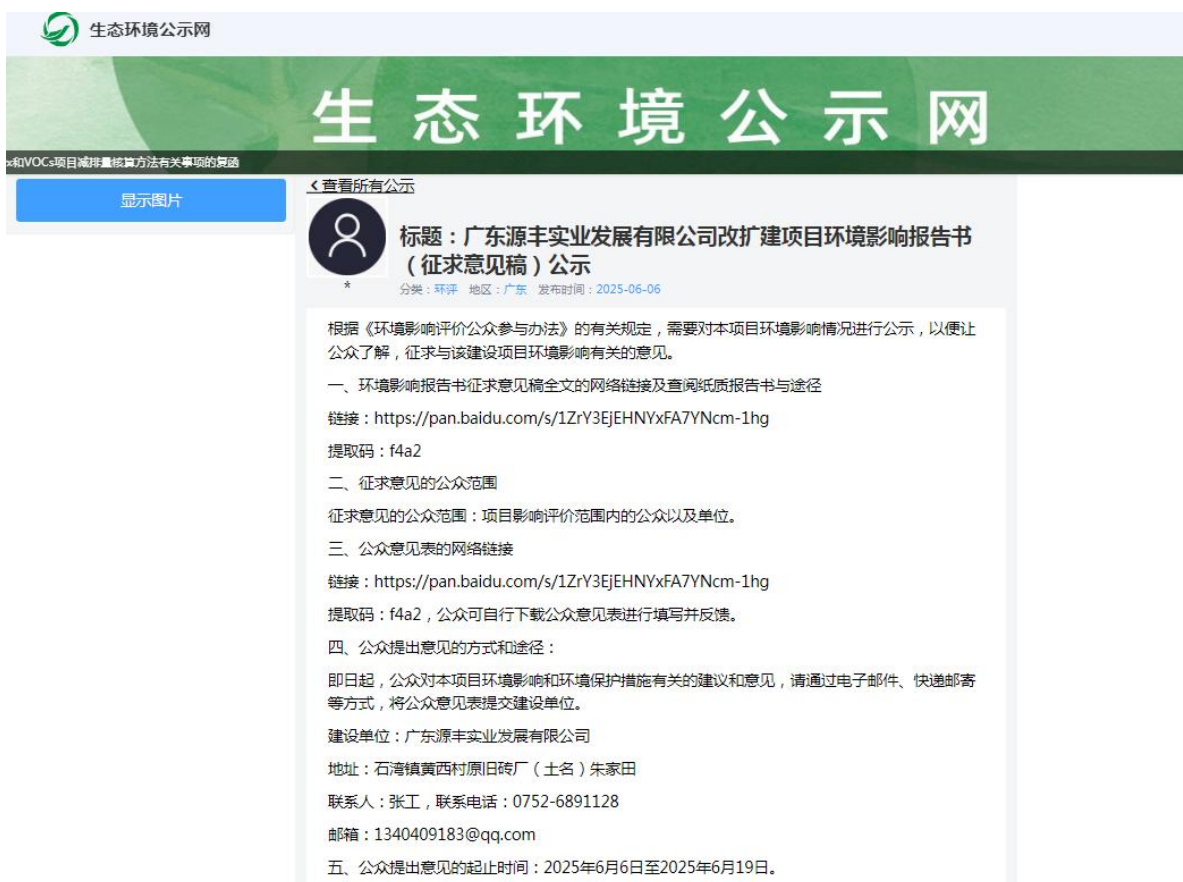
生态环境公示网

生 态 环 境 公 示 网

x和VOCs项目减排量核算方法有关事项的复函

显示图片

‹查看所有公示

标题：广东源丰实业发展有限公司改扩建项目环境影响报告书（征求意见稿）公示

*

分类：环评 地区：广东 发布时间：2025-06-06

根据《环境影响评价公众参与办法》的有关规定，需要对本项目环境影响情况进行公示，以便让公众了解，征求与该建设项目环境影响有关的意见。

一、环境影响报告书征求意见稿全文的网络链接及查阅纸质报告书与途径

链接：https://pan.baidu.com/s/1ZrY3EjEHNYxFA7YNcm-1hg

提取码：f4a2

二、征求意见的公众范围

征求意见的公众范围：项目影响评价范围内的公众以及单位。

三、公众意见表的网络链接

链接：https://pan.baidu.com/s/1ZrY3EjEHNYxFA7YNcm-1hg

提取码：f4a2，公众可自行下载公众意见表进行填写并反馈。

四、公众提出意见的方式和途径：

即日起，公众对本项目环境影响和环境保护措施有关的建议和意见，请通过电子邮件、快递邮寄等方式，将公众意见表提交建设单位。

建设单位：广东源丰实业发展有限公司

地址：石湾镇黄西村原旧砖厂（土名）朱家田

联系人：张工，联系电话：0752-6891128

邮箱：1340409183@qq.com

五、公众提出意见的起止时间：2025年6月6日至2025年6月19日。